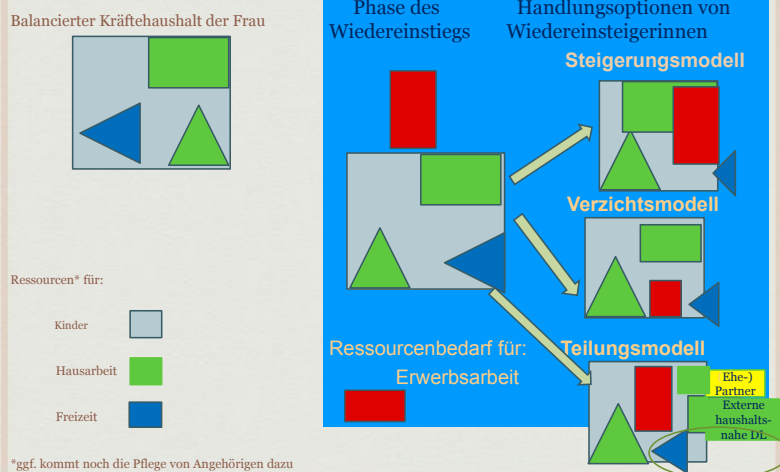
Balancierter Kräftehaushalt der Frau

Ressourcen* für:

Kinder

Hausarbeit

Freizeit

*ggf. kommt noch die Pflege von Angehörigen dazu

Phase des Wiedereinstiegs

Handlungsoptionen von Wiedereinsteigerinnen

Steigerungsmodell

Verzichtsmodell

Ressourcenbedarf für: Erwerbsarbeit

Teilungsmodell

Ehe-) Partner

Externe haushaltsnahe DL